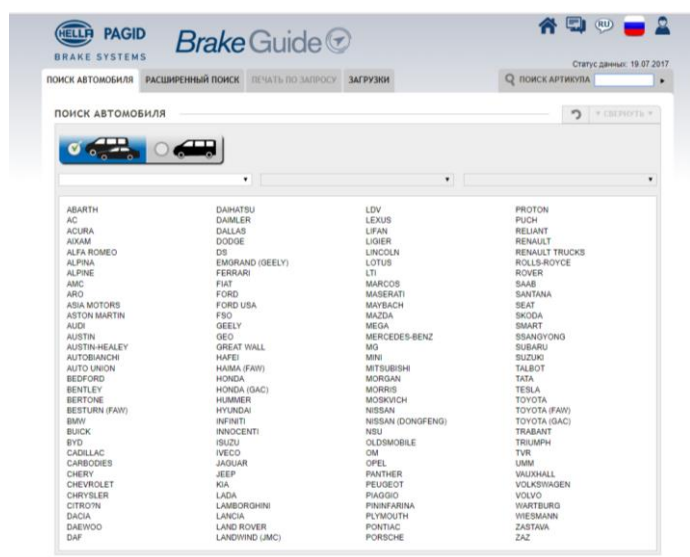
HELLA PAGID
BRAKE SYSTEMS
Brake Guide

RU

Статус данных: 19.07.2017

ПОИСК АВТОМОБИЛЯ | РАСШИРЕННЫЙ ПОИСК | ПЕЧАТЬ ПО ЗАПРОСУ | ЗАГРУЗКИ

ПОИСК АРТИКУЛА

ПОИСК АВТОМОБИЛЯ

СВЕРНУТЬ

ABARTH
AC
ACURA
AIXAM
ALFA ROMEO
ALPINA
ALPINE
AMC
ARO
ASIA MOTORS
ASTON MARTIN
AUDI
AUSTIN
AUSTIN-HEALEY
AUTOBIANCHI
AUTO UNION
BEDFORD
BENTLEY
BERTONE
BESTURN (FAW)
BMW
BUICK
BYD
CADILLAC
CARBODIES
CHERY
CHEVROLET
CHRYSLER
CITRO?N
DACIA
DAEWOO
DAF

DAIHATSU
DAIMLER
DALLAS
DODGE
DS
EMGRAND (GEELY)
FERRARI
FIAT
FORD
FORD USA
FSO
GEELY
GEO
GREAT WALL
HAFEI
HAIMA (FAW)
HONDA
HONDA (GAC)
HUMMER
HYUNDAI
INFINITI
INNOCENTI
ISUZU
IVECO
JAGUAR
JEEP
KIA
LADA
LAMBORGHINI
LANCIA
LAND ROVER
LANDWIND (JMC)

LDV
LEXUS
LIFAN
LIGIER
LINCOLN
LOTUS
LTI
MARCOS
MASERATI
MAYBACH
MAZDA
MEGA
MERCEDES-BENZ
MG
MINI
MITSUBISHI
MORGAN
MORRIS
MOSKVICH
NISSAN
NISSAN (DONGFENG)
NSU
OLDSMOBILE
OM
OPEL
PANTHER
PEUGEOT
PIAGGIO
PININFARINA
PLYMOUTH
PONTIAC
PORSCHE

PROTON
PUCH
RELIANT
RENAULT
RENAULT TRUCKS
ROLLS-ROYCE
ROVER
SAAB
SANTANA
SEAT
SKODA
SMART
SSANGYONG
SUBARU
SUZUKI
TALBOT
TATA
TESLA
TOYOTA
TOYOTA (FAW)
TOYOTA (GAC)
TRABANT
TRIUMPH
TVR
UMM
VAUXHALL
VOLKSWAGEN
VOLVO
WARTBURG
WIESMANN
ZASTAVA
ZAZ